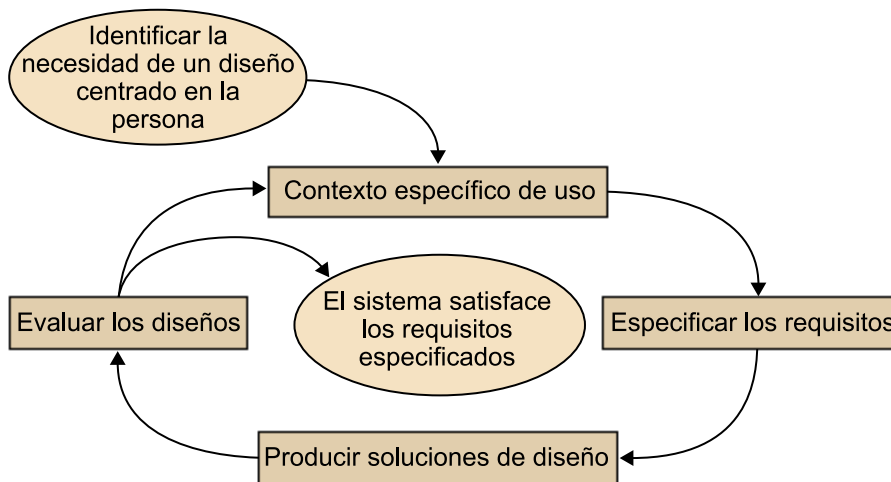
Identificar la necesidad de un diseño centrado en la persona

Contexto específico de uso

Evaluar los diseños

El sistema satisface los requisitos especificados

Especificar los requisitos

Producir soluciones de diseño